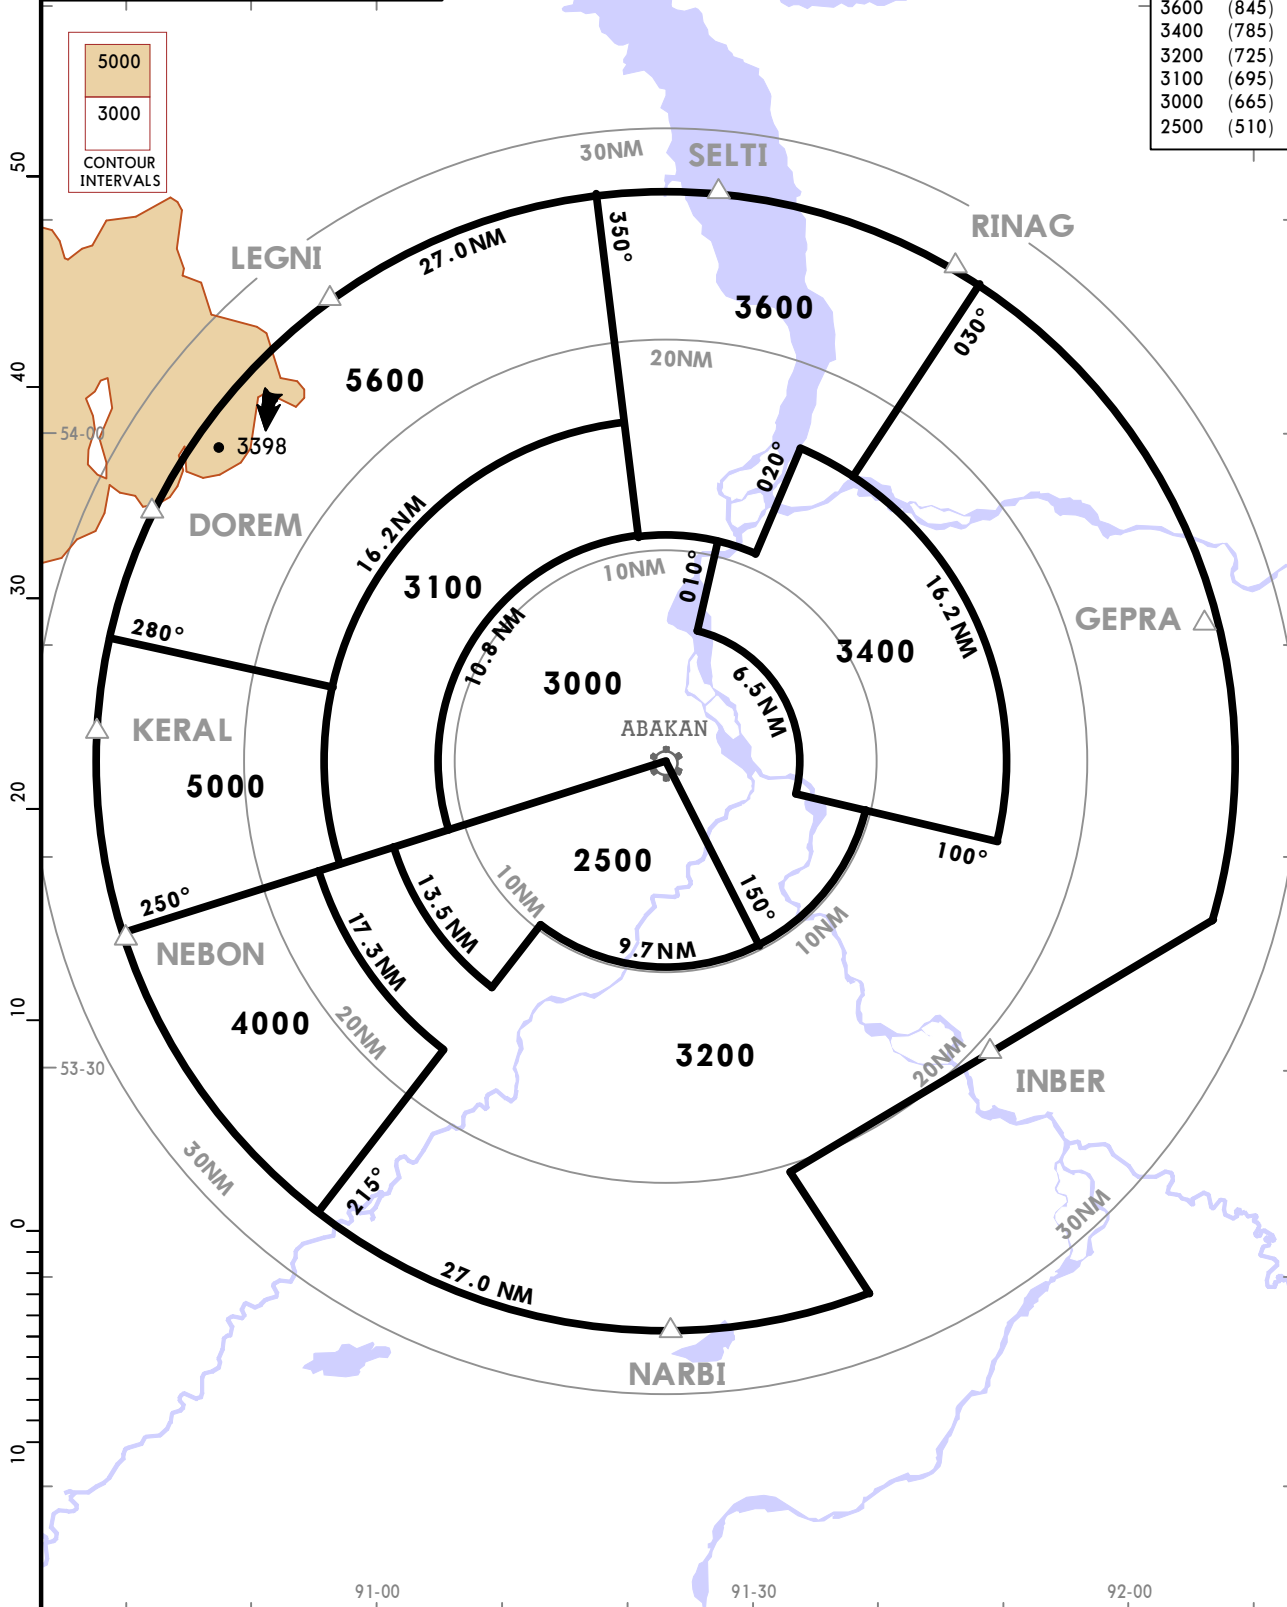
5000
3000
CONTOUR INTERVALS

3600 (845)
3400 (785)
3200 (725)
3100 (695)
3000 (665)
2500 (510)

50
40
54-00
30
20
10
53-30
0
10

30NM
SELTI
RINAG
LEGNI
27.0NM
350°
3600
5600
20NM
030°
3398
020°
DOREM
16.2NM
3100
10NM
010°
GEPRA
16.2NM
280°
10.8NM
3000
3400
6.5NM
KERAL
ABAKAN
5000
100°
250°
2500
150°
13.5NM
10NM
NEBON
17.3NM
9.7NM
10NM
4000
20NM
3200
20NM
INBER
30NM
215°
30NM
27.0 NM
NARBI

91-00
91-30
92-00